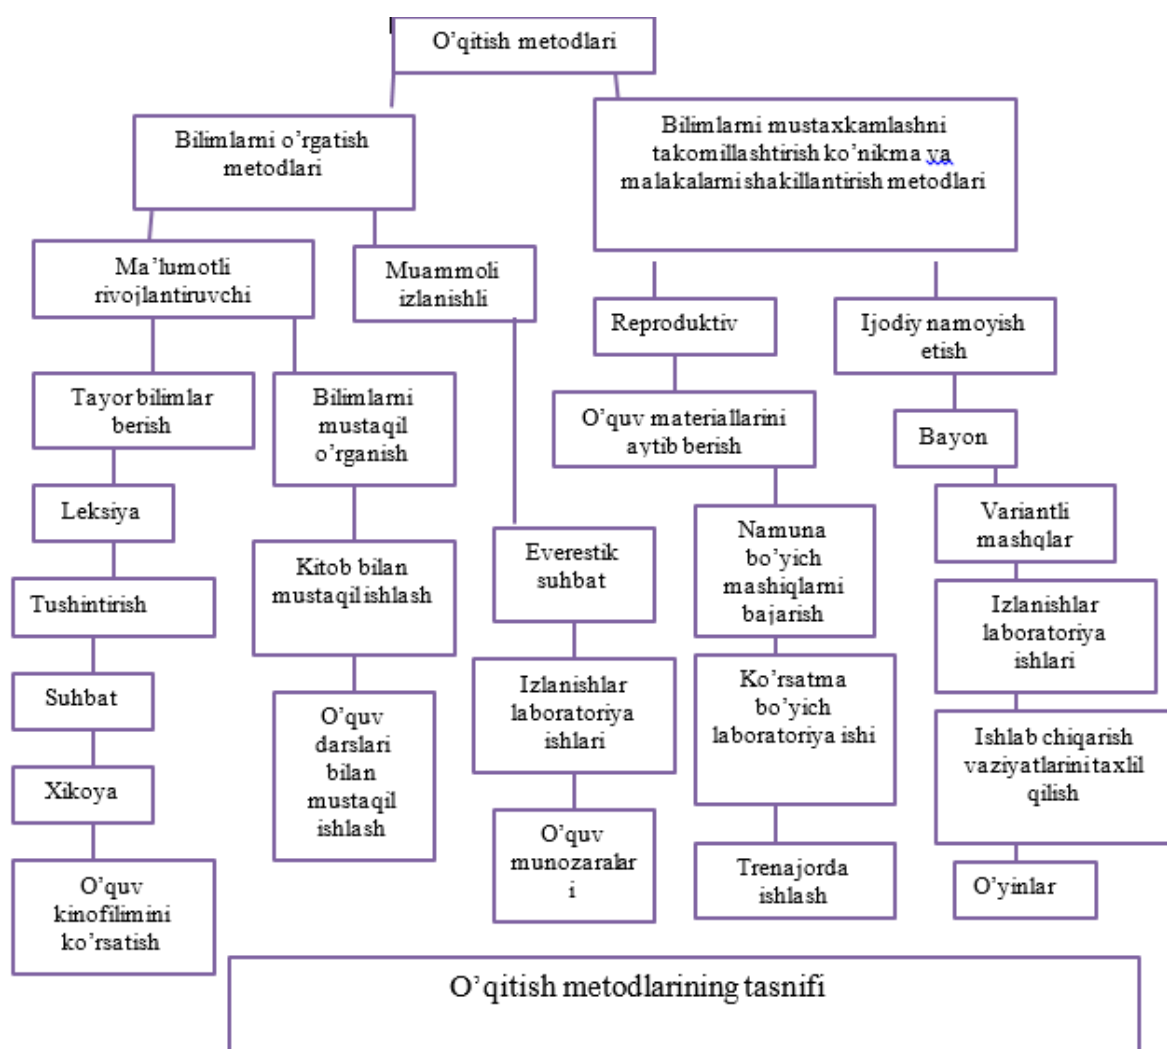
O'qitish metodlari

Bilimlarni o'rgatish metodlari

Bilimlarni mustaxkamlashni takomillashtirish ko'nikma va malakalarni shakillantirish metodlari

Ma'lumotli rivojlantiruvchi

Muammoli izlanishli

Reproduktiv

Ijodiy namoyish etish

Tayor bilimlar berish

Bilimlarni mustaqil o'rganish

O'quv materiallarini aytib berish

Bayon

Leksiya

Everestik suhbat

Namuna bo'yich mashiqlarni bajarish

Variantli mashqlar

Tushintirish

Kitob bilan mustaqil ishlash

Izlanishlar laboratoriya ishlari

Suhbat

Izlanishlar laboratoriya ishlari

Ko'rsatma bo'yich laboratoriya ishi

Ishlab chiqarish vaziyatlarini taxlil qilish

Xikoya

O'quv darslari bilan mustaqil ishlash

O'quv munozaralar i

Trenajorda ishlash

O'yinlar

O'quv kinofilimini ko'rsatish

O'qitish metodlarining tasnifi